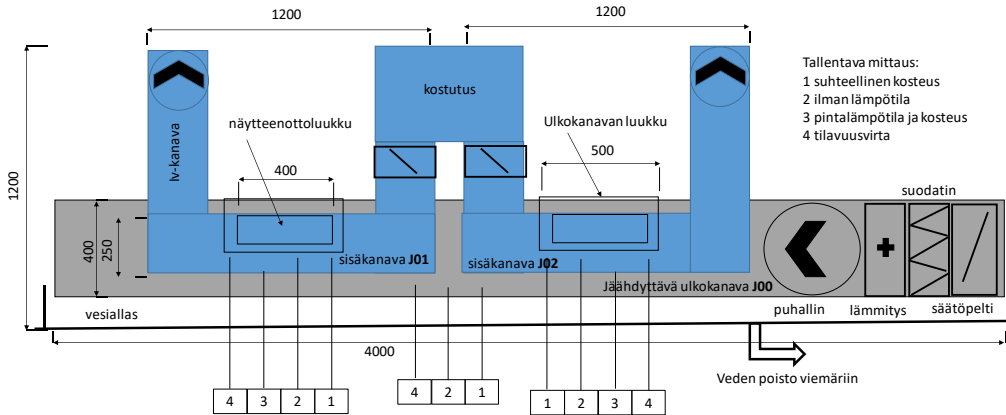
1200

1200

Tallentava mittaus:
1 suhteellinen kosteus
2 ilman lämpötila
3 pintalämpötila ja kosteus
4 tilavuusvirta

kostutus

Iv-kanava

näytteenottoluukku

Ulkokanavan luukku

400

500

suodatin

1200

400

250

sisäkanava J01

sisäkanava J02

Jäähdyttävä ulkokanava J00

puhallin

lämmitys

säätöpelti

vesiallas

4000

Veden poisto viemäriin

| 4 | 3 | 2 | 1 |
|---|---|---|---|

| 4 | 2 | 1 |
|---|---|---|

| 1 | 2 | 3 | 4 |
|---|---|---|---|